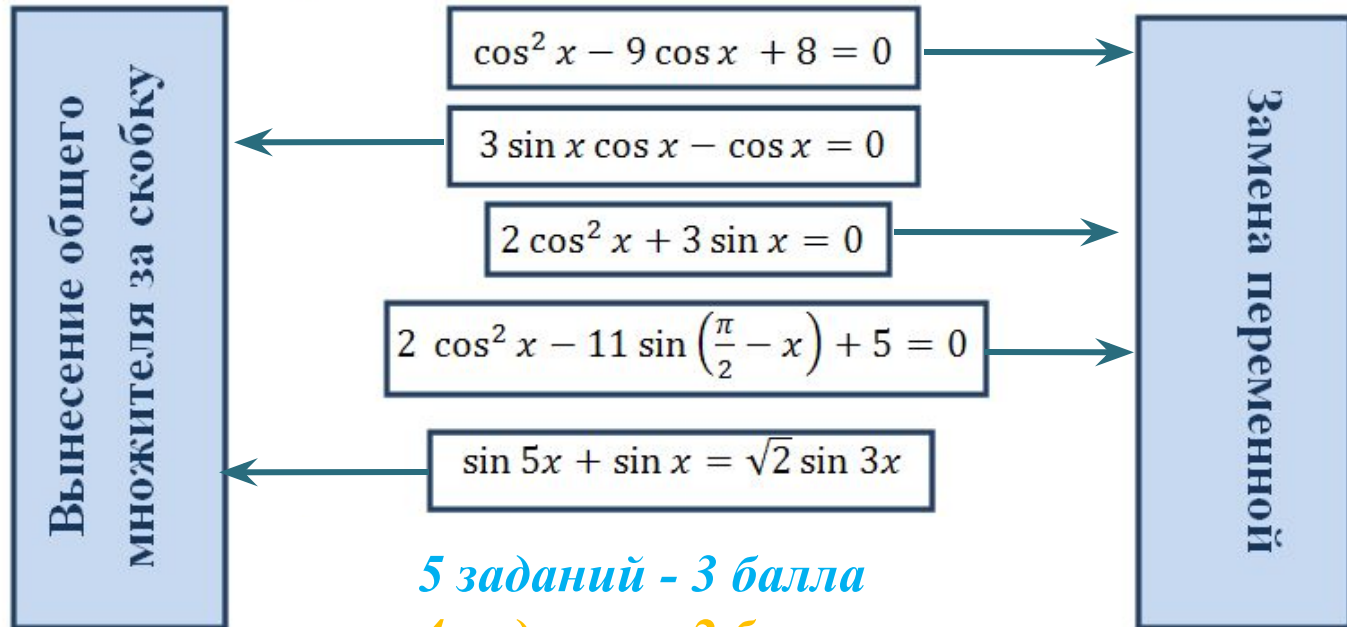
Вынесение общего множителя за скобку

$\cos^2 x - 9\cos x + 8 = 0$

$3\sin x\cos x - \cos x = 0$

$2\cos^2 x + 3\sin x = 0$

$2\cos^2 x - 11\sin\left(\frac{\pi}{2} - x\right) + 5 = 0$

$\sin 5x + \sin x = \sqrt{2}\sin 3x$

Замена переменной

5 заданий - 3 балла

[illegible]